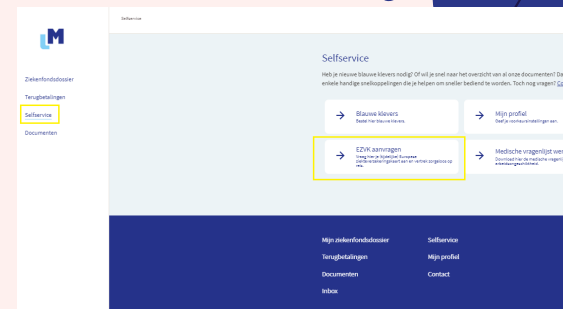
LM

Ziekenfondsdossier
Terugbetalingen
Selfservice
Documenten

Selfservice

Selfservice

Heb je nieuwe blauwe klevers nodig? Of wil je snel naar het overzicht van al onze documenten? Da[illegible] enkele handige snelkoppelingen die je helpen om sneller bediend te worden. Toch nog vragen? Co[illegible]

Blauwe klevers
Bestel hier blauwe klevers.

Mijn profiel
Beheer je voorkeursinstellingen aan.

EZVK aanvragen
Vraag hier je Mutualiteit Europese ziekteverzekeringskaart aan en vertrek zorgeloos op reis.

Medische vragenlijst wer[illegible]
Download hier de medische vragenl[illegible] arbeidsongeschiktheid.

Mijn ziekenfondsdossier
Terugbetalingen
Documenten
Inbox
Selfservice
Mijn profiel
Contact